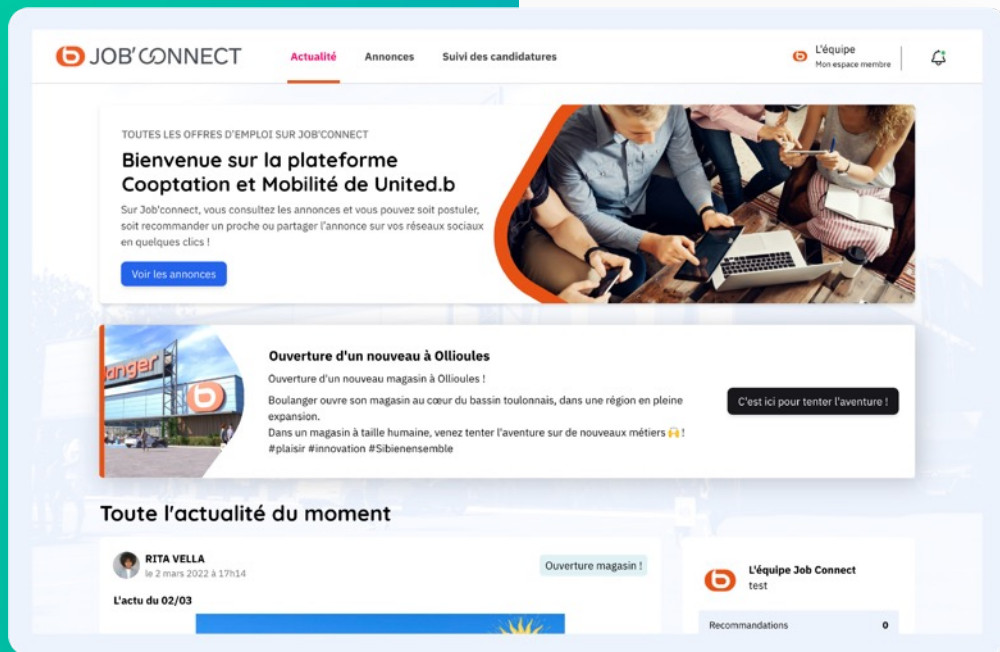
JOB'CONNECT

Actualité Annonces Suivi des candidatures

L'équipe
Mon espace membre

TOUTES LES OFFRES D'EMPLOI SUR JOB'CONNECT

Bienvenue sur la plateforme Cooptation et Mobilité de United.b

Sur Job'connect, vous consultez les annonces et vous pouvez soit postuler, soit recommander un proche ou partager l'annonce sur vos réseaux sociaux en quelques clics !

Voir les annonces

langer

Ouverture d'un nouveau à Ollioules

Ouverture d'un nouveau magasin à Ollioules !

Boulanger ouvre son magasin au cœur du bassin toulonnais, dans une région en pleine expansion.
Dans un magasin à taille humaine, venez tenter l'aventure sur de nouveaux métiers 🙌 !
#plaisir #innovation #Sibienensemble

C'est ici pour tenter l'aventure !

Toute l'actualité du moment

RITA VELLA
le 2 mars 2022 à 17h14

Ouverture magasin !

L'actu du 02/03

L'équipe Job Connect
test

Recommandations 0